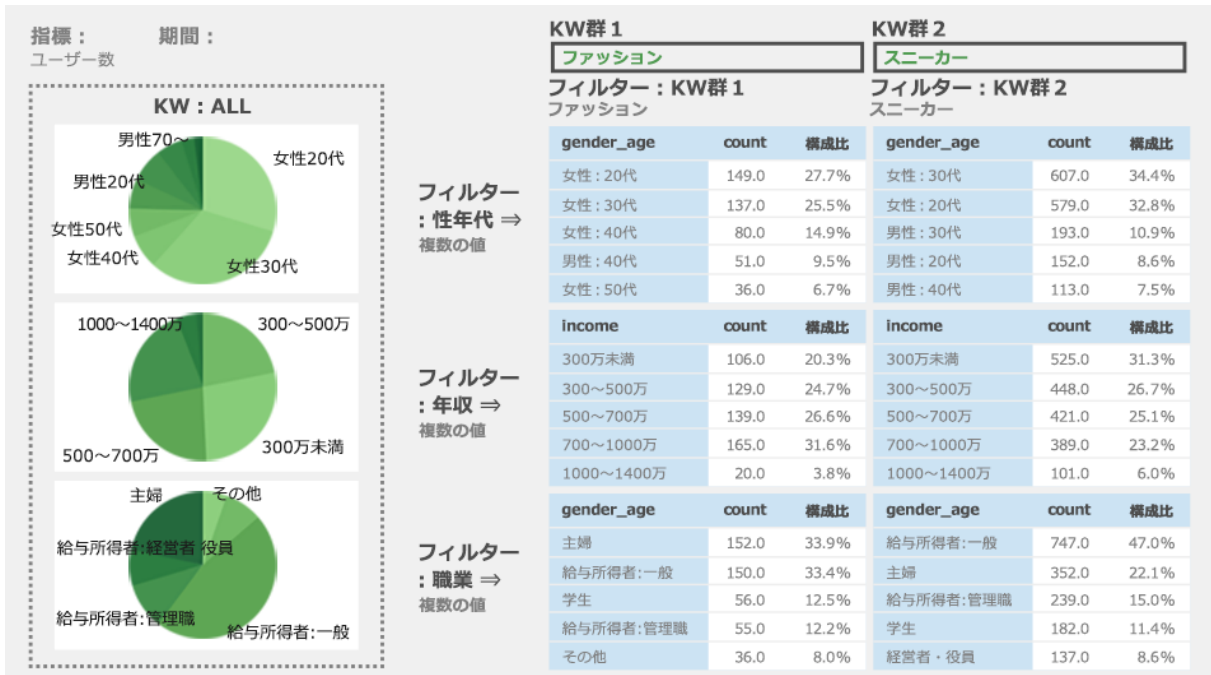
指標： 期間：
ユーザー数

KW：ALL

男性70代
女性20代
男性20代
女性50代
女性40代
女性30代

1000～1400万
300～500万
500～700万
300万未満

主婦
その他
給与所得者:経営者 役員
給与所得者:管理職
給与所得者:一般

KW群１
ファッション
フィルター：KW群１
ファッション

KW群２
スニーカー
フィルター：KW群２
スニーカー

フィルター：性年代 ⇒
複数の値

| gender_age | count | 構成比 |
|---|---|---|
| 女性：20代 | 149.0 | 27.7% |
| 女性：30代 | 137.0 | 25.5% |
| 女性：40代 | 80.0 | 14.9% |
| 男性：40代 | 51.0 | 9.5% |
| 女性：50代 | 36.0 | 6.7% |

| gender_age | count | 構成比 |
|---|---|---|
| 女性：30代 | 607.0 | 34.4% |
| 女性：20代 | 579.0 | 32.8% |
| 男性：30代 | 193.0 | 10.9% |
| 男性：20代 | 152.0 | 8.6% |
| 男性：40代 | 113.0 | 7.5% |

フィルター：年収 ⇒
複数の値

| income | count | 構成比 |
|---|---|---|
| 300万未満 | 106.0 | 20.3% |
| 300～500万 | 129.0 | 24.7% |
| 500～700万 | 139.0 | 26.6% |
| 700～1000万 | 165.0 | 31.6% |
| 1000～1400万 | 20.0 | 3.8% |

| income | count | 構成比 |
|---|---|---|
| 300万未満 | 525.0 | 31.3% |
| 300～500万 | 448.0 | 26.7% |
| 500～700万 | 421.0 | 25.1% |
| 700～1000万 | 389.0 | 23.2% |
| 1000～1400万 | 101.0 | 6.0% |

フィルター：職業 ⇒
複数の値

| gender_age | count | 構成比 |
|---|---|---|
| 主婦 | 152.0 | 33.9% |
| 給与所得者:一般 | 150.0 | 33.4% |
| 学生 | 56.0 | 12.5% |
| 給与所得者:管理職 | 55.0 | 12.2% |
| その他 | 36.0 | 8.0% |

| gender_age | count | 構成比 |
|---|---|---|
| 給与所得者:一般 | 747.0 | 47.0% |
| 主婦 | 352.0 | 22.1% |
| 給与所得者:管理職 | 239.0 | 15.0% |
| 学生 | 182.0 | 11.4% |
| 経営者・役員 | 137.0 | 8.6% |